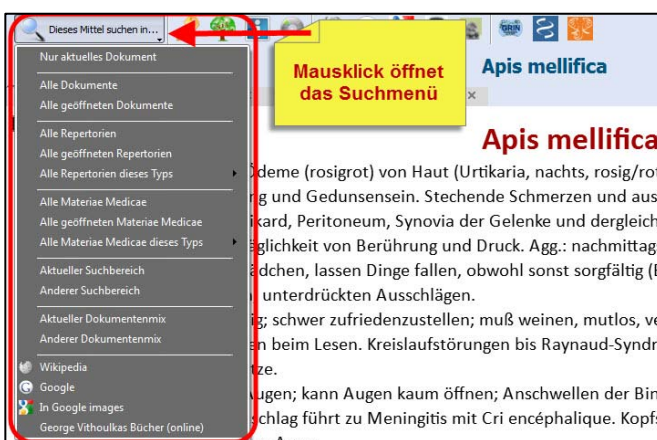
Dieses Mittel suchen in...

Nur aktuelles Dokument

Alle Dokumente
Alle geöffneten Dokumente

Alle Repertorien
Alle geöffneten Repertorien
Alle Repertorien dieses Typs

Alle Materiae Medicae
Alle geöffneten Materiae Medicae
Alle Materiae Medicae dieses Typs

Aktueller Suchbereich
Anderer Suchbereich

Aktueller Dokumentenmix
Anderer Dokumentenmix

Wikipedia
Google
In Google images
George Vithoulkas Bücher (online)

Mausklick öffnet das Suchmenü

Apis mellifica

Apis mellifica

Ödeme (rosigrot) von Haut (Urtikaria, nachts, rosig/rot
g und Gedunsensein. Stechende Schmerzen und aus
ikard, Peritoneum, Synovia der Gelenke und dergleich
glichkeit von Berührung und Druck. Agg.: nachmittag
ädchen, lassen Dinge fallen, obwohl sonst sorgfältig (
unterdrückten Ausschlägen.
ig; schwer zufriedenzustellen; muß weinen, mutlos, ve
n beim Lesen. Kreislaufstörungen bis Raynaud-Syndr
tze.
ugen; kann Augen kaum öffnen; Anschwellen der Bin
chlag führt zu Meningitis mit Cri encéphalique. Kopf